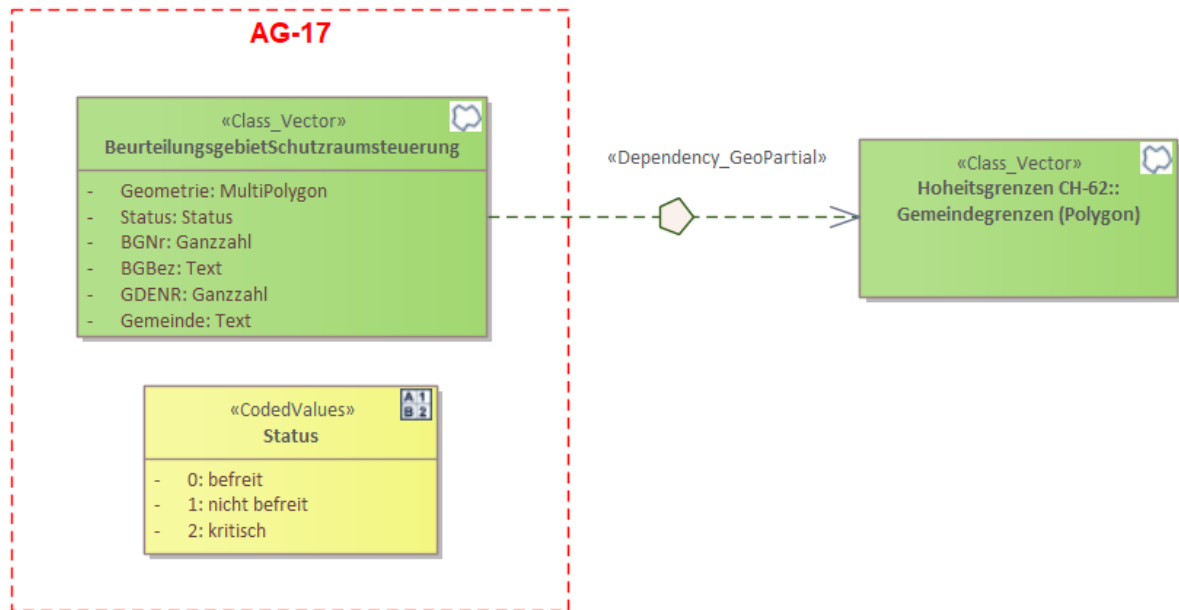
AG-17

«Class_Vector»
BeurteilungsgebietSchutzraumsteuerung

- Geometrie: MultiPolygon
- Status: Status
- BGNr: Ganzzahl
- BGBez: Text
- GDENR: Ganzzahl
- Gemeinde: Text

«Dependency_GeoPartial»

«Class_Vector»
Hoheitsgrenzen CH-62::
Gemeindegrenzen (Polygon)

A 1
B 2

«CodedValues»
Status

- 0: befreit
- 1: nicht befreit
- 2: kritisch